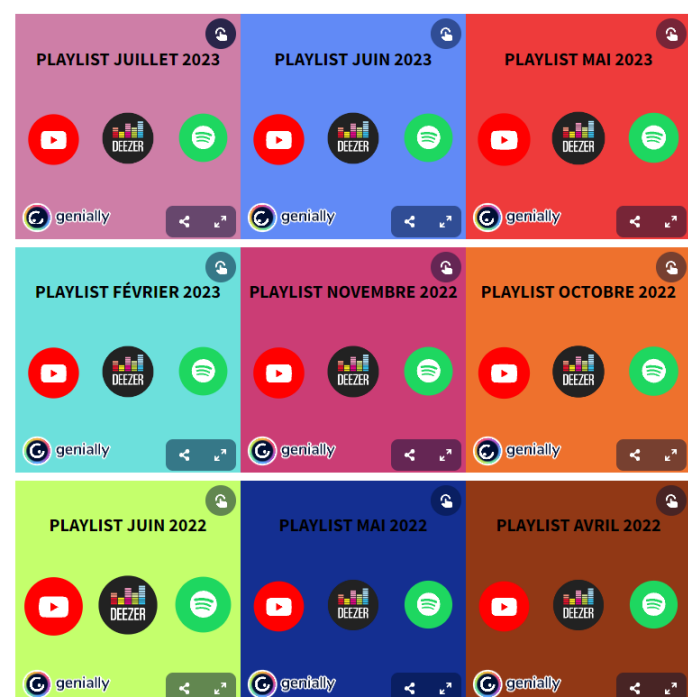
PLAYLIST JUILLET 2023

DEEZER

genially

PLAYLIST JUIN 2023

DEEZER

genially

PLAYLIST MAI 2023

DEEZER

genially

PLAYLIST FÉVRIER 2023

DEEZER

genially

PLAYLIST NOVEMBRE 2022

DEEZER

genially

PLAYLIST OCTOBRE 2022

DEEZER

genially

PLAYLIST JUIN 2022

DEEZER

genially

PLAYLIST MAI 2022

DEEZER

genially

PLAYLIST AVRIL 2022

DEEZER

genially